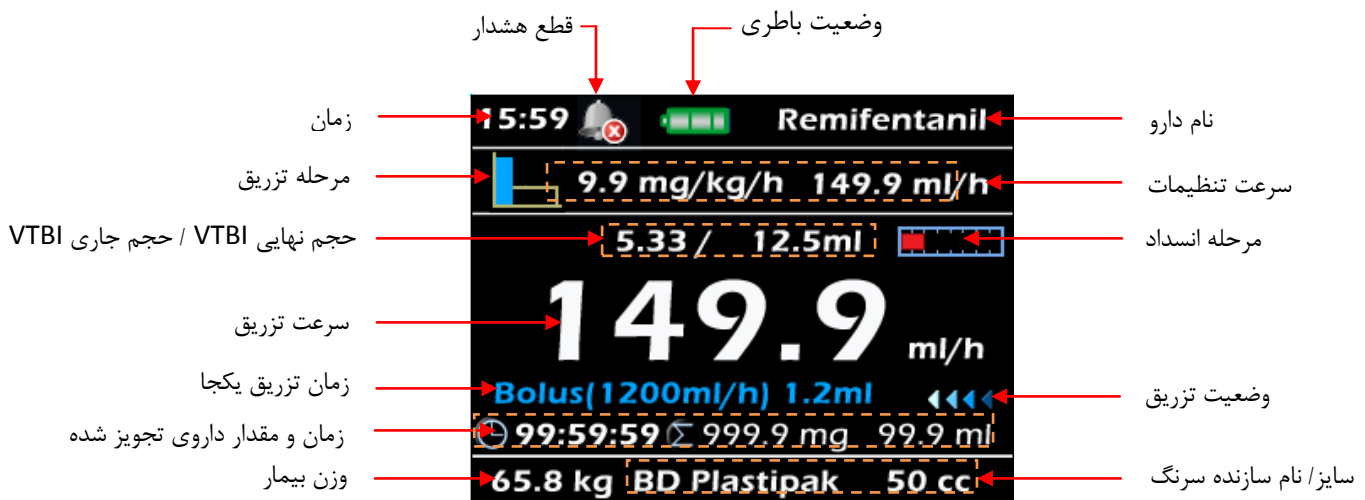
قطع هشدار

وضعیت باطری

زمان

15:59

Remifentanil

نام دارو

مرحله تزریق

9.9 mg/kg/h 149.9 ml/h

سرعت تنظیمات

حجم نهایی VTBI / حجم جاری VTBI

5.33 / 12.5ml

مرحله انسداد

سرعت تزریق

149.9

ml/h

زمان تزریق یکجا

Bolus(1200ml/h) 1.2ml

وضعیت تزریق

زمان و مقدار داروی تجویز شده

99:59:59 $\Sigma$ 999.9 mg 99.9 ml

وزن بیمار

65.8 kg BD Plastipak 50 cc

سایز/ نام سازنده سرنگ